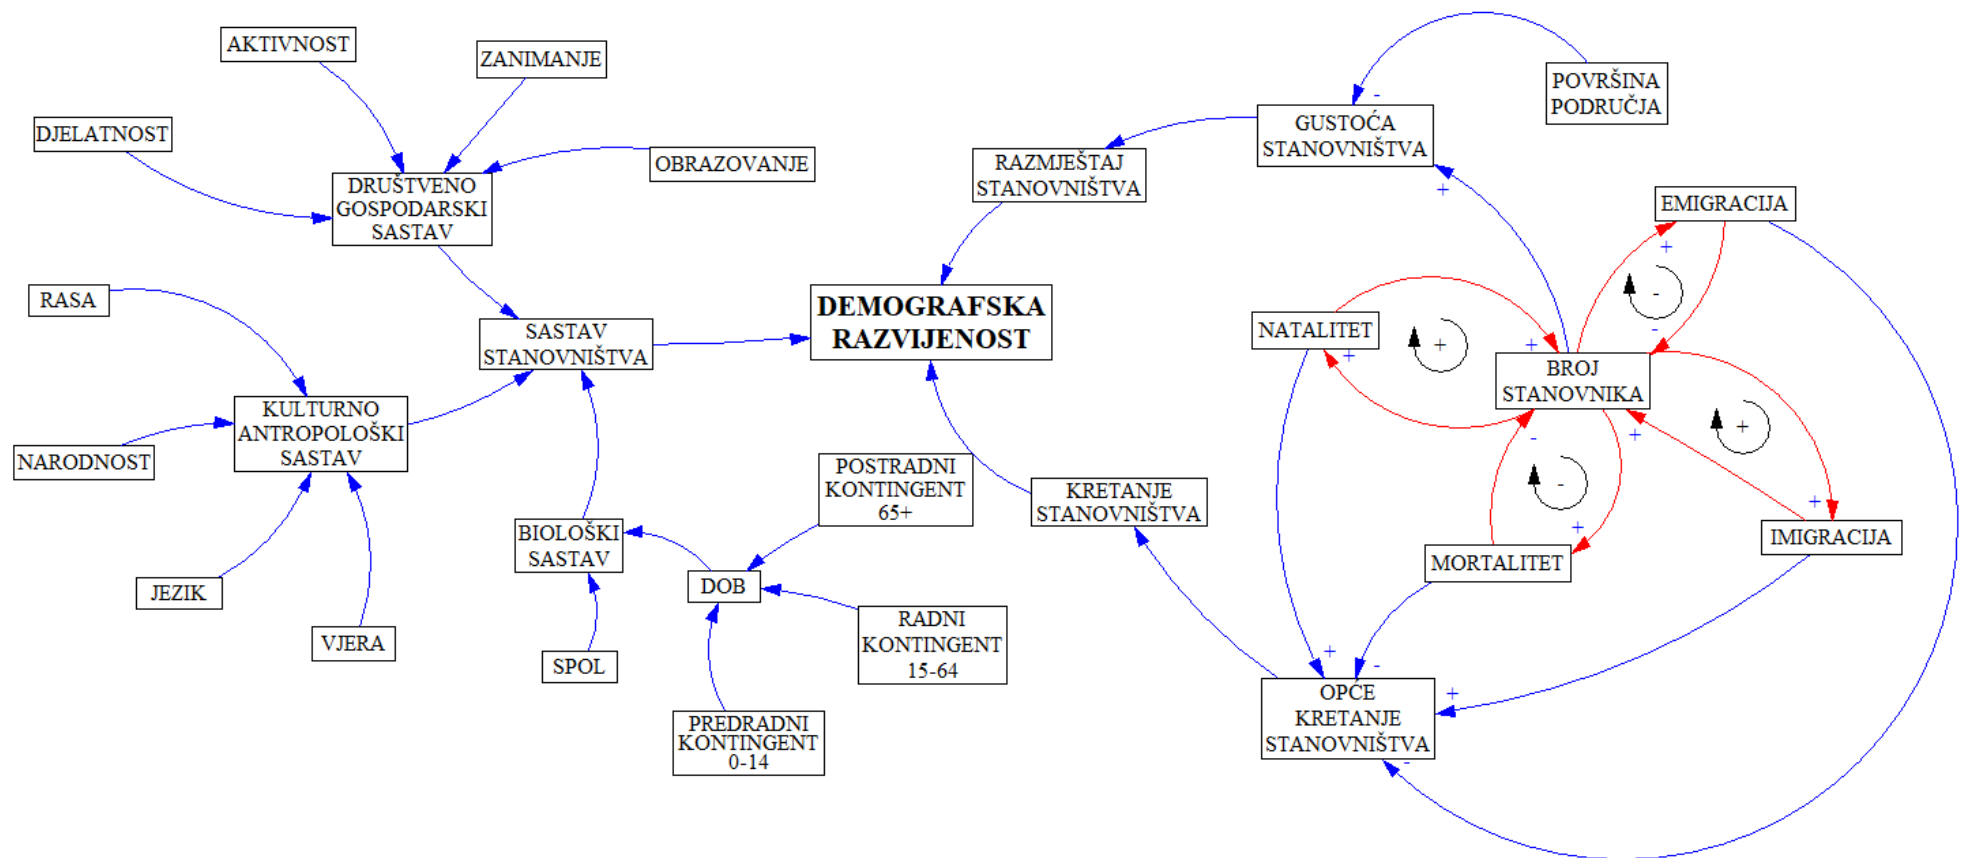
AKTIVNOST

ZANIMANJE

DJELATNOST

OBRAZOVANJE

DRUŠTVENO GOSPODARSKI SASTAV

RASA

SASTAV STANOVNIŠTVA

DEMOGRAFSKA RAZVIJENOST

KULTURNO ANTROPOLOŠKI SASTAV

NARODNOST

JEZIK

VJERA

BIOLOŠKI SASTAV

SPOL

DOB

POSTRADNI KONTINGENT 65+

RADNI KONTINGENT 15-64

PREDRADNI KONTINGENT 0-14

POVRŠINA PODRUČJA

GUSTOĆA STANOVNIŠTVA

RAZMJEŠTAJ STANOVNIŠTVA

EMIGRACIJA

NATALITET

BROJ STANOVNIKA

KRETANJE STANOVNIŠTVA

MORTALITET

IMIGRACIJA

OPĆE KRETANJE STANOVNIŠTVA

-
+
+
-
+
+
+
+
-
+
-
+
+
+
-
+
+
-
-